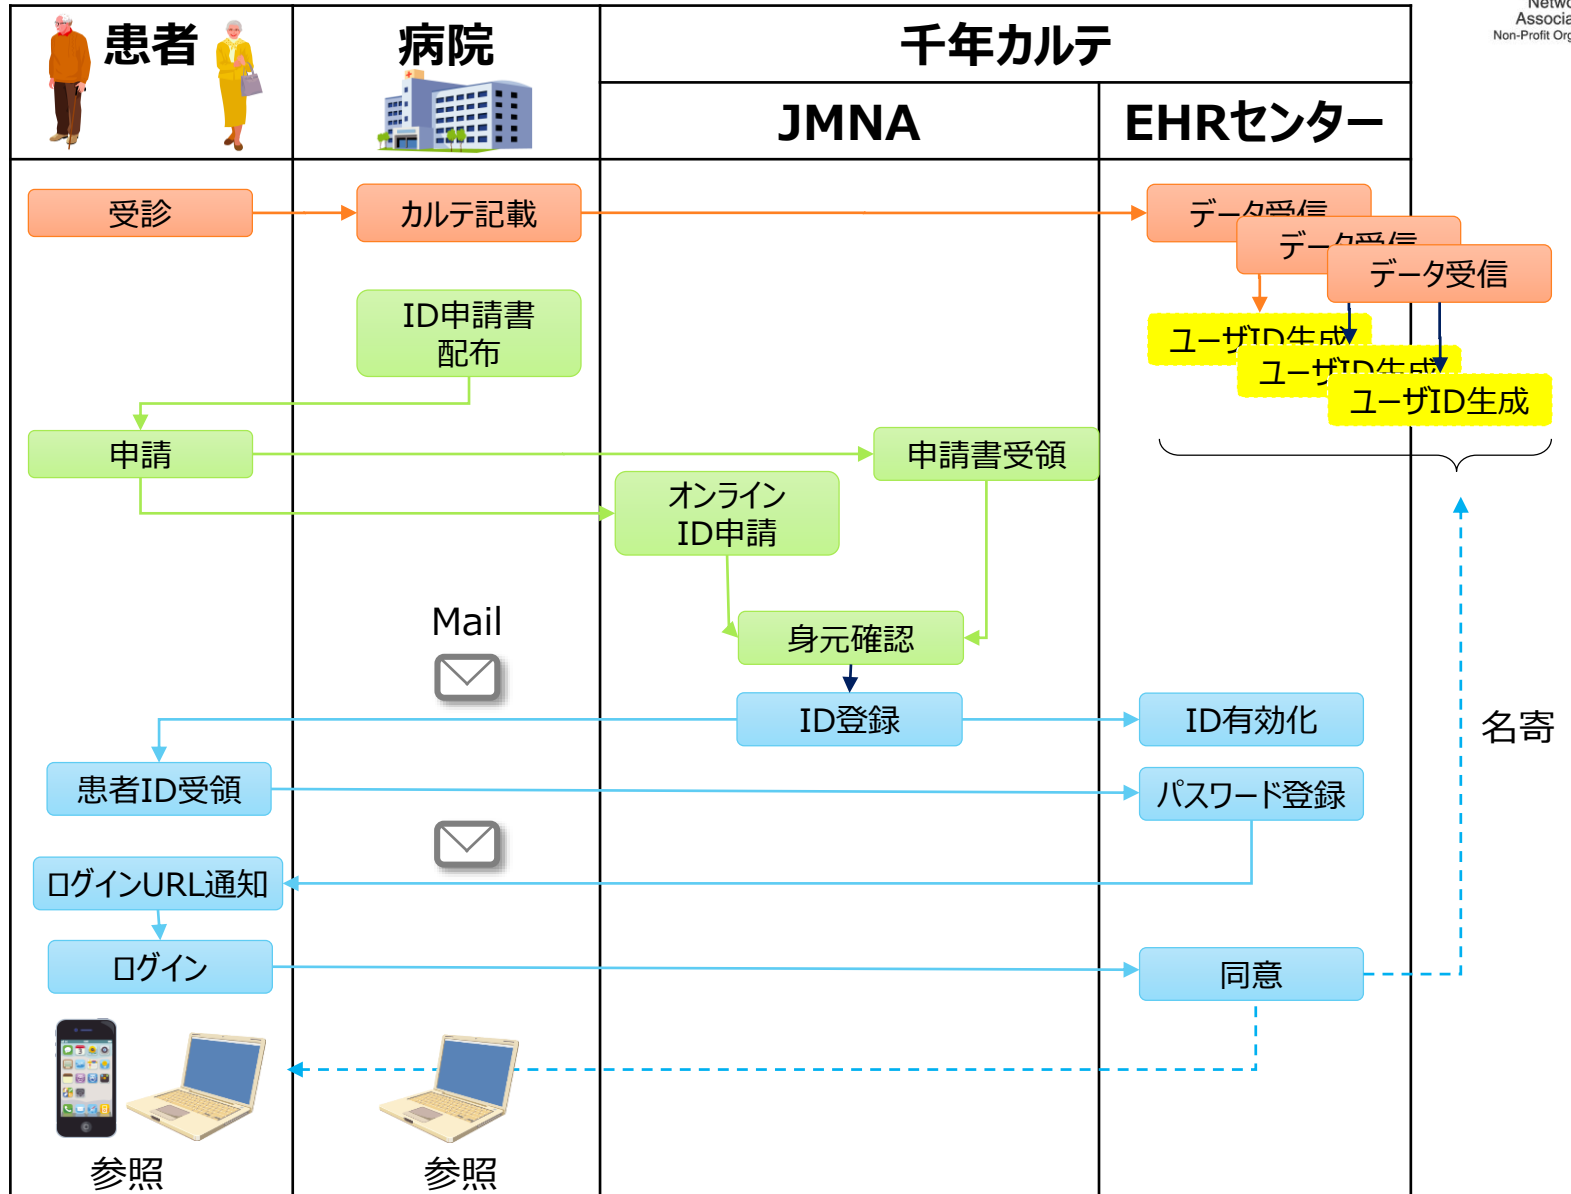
患者

病院

千年カルテ

JMNA

EHRセンター

Netwo
Associa
Non-Profit Org

受診

カルテ記載

データ受信

データ受信

データ受信

ID申請書
配布

ユーザID生成

ユーザID生成

ユーザID生成

申請

申請書受領

オンライン
ID申請

Mail

身元確認

ID登録

ID有効化

名寄

患者ID受領

パスワード登録

ログインURL通知

ログイン

同意

参照

参照